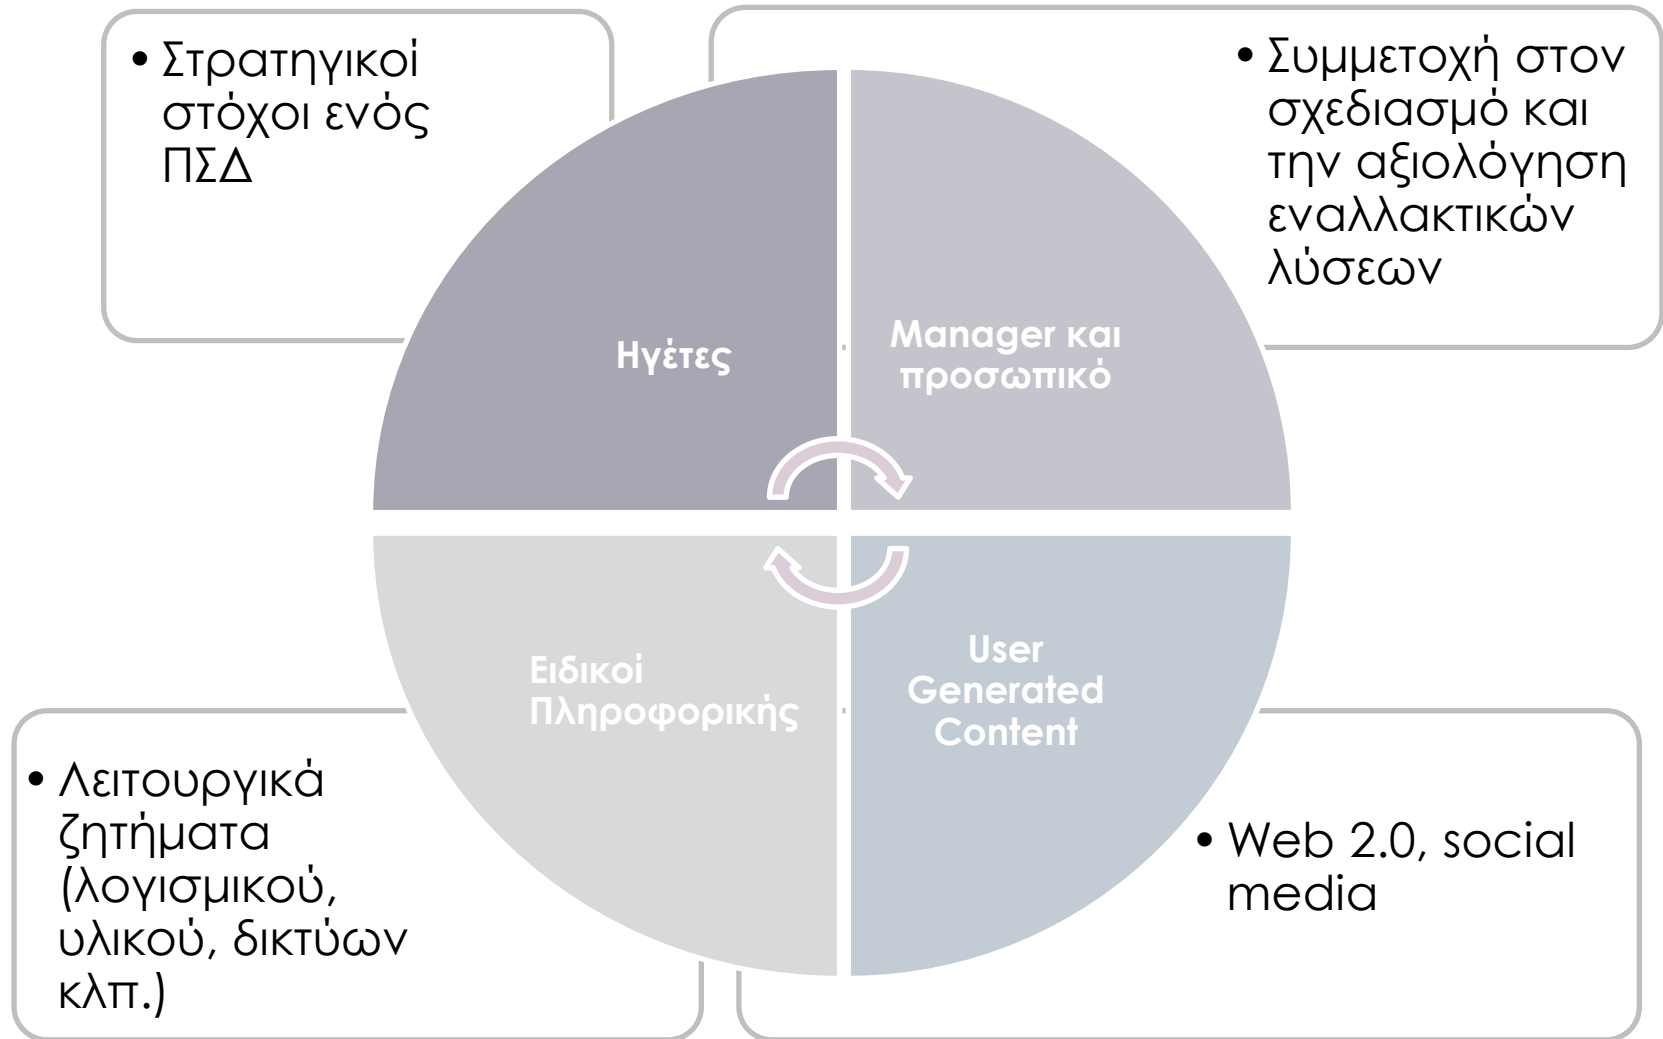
• Στρατηγικοί στόχοι ενός ΠΣΔ

• Συμμετοχή στον σχεδιασμό και την αξιολόγηση εναλλακτικών λύσεων

Ηγέτες

Manager και προσωπικό

Ειδικοί Πληροφορικής

User Generated Content

• Λειτουργικά ζητήματα (λογισμικού, υλικού, δικτύων κλπ.)

• Web 2.0, social media